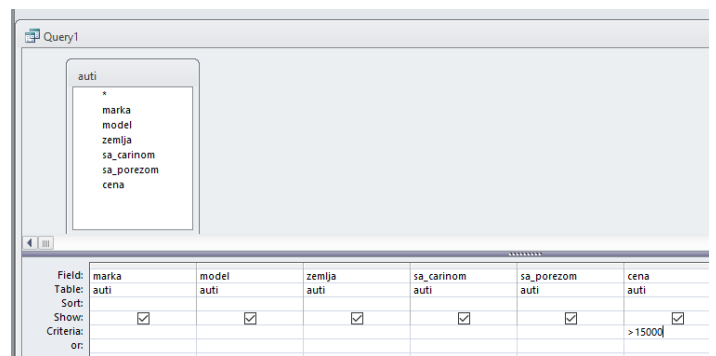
Query1

auti
*
marka
model
zemlja
sa_carinom
sa_porezom
cena

| Field: | marka | model | zemlja | sa_carinom | sa_porezom | cena |
|---|---|---|---|---|---|---|
| Table: | auti | auti | auti | auti | auti | auti |
| Sort: | | | | | | |
| Show: | ☑ | ☑ | ☑ | ☑ | ☑ | ☑ |
| Criteria: | | | | | | >15000 |
| or: | | | | | | |